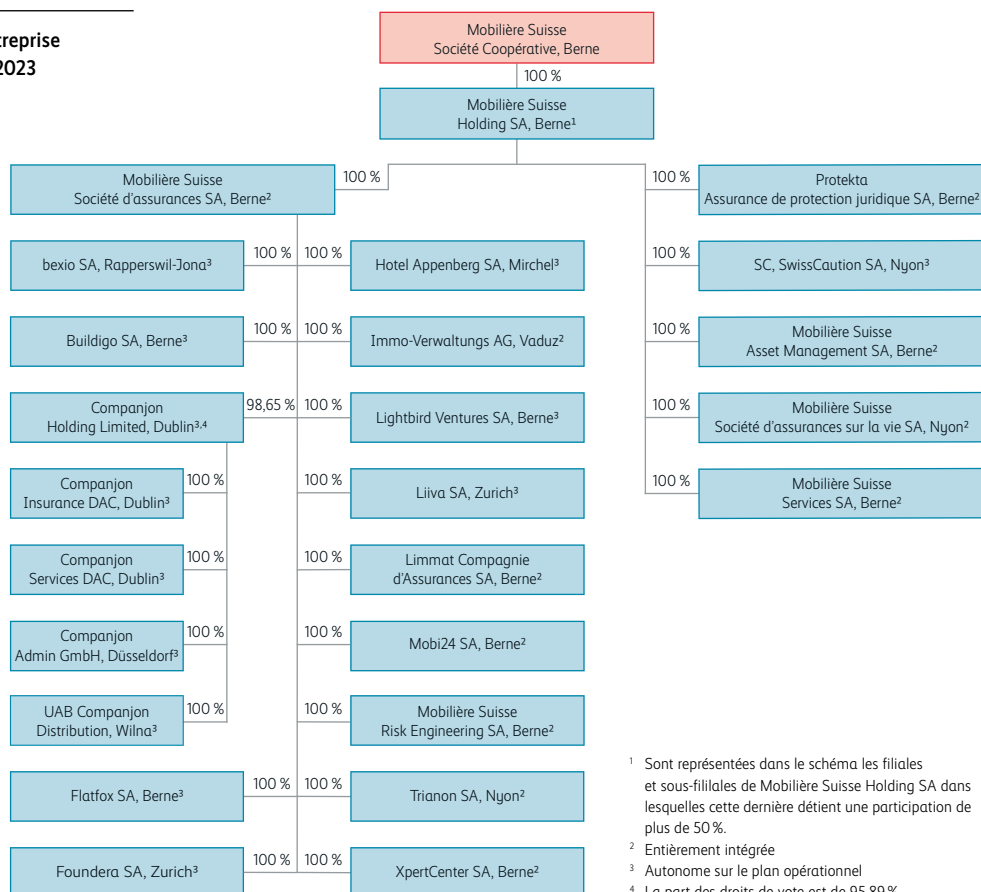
treprise
2023

Mobilière Suisse
Société Coopérative, Berne

100 %

Mobilière Suisse
Holding SA, Berne¹

100 %

Mobilière Suisse
Société d'assurances SA, Berne²

100 %

Protekta
Assurance de protection juridique SA, Berne²

bexio SA, Rapperswil-Jona³

100 %

100 %

Hotel Appenberg SA, Mirchel³

100 %

SC, SwissCaution SA, Nyon³

Buildigo SA, Berne³

100 %

100 %

Immo-Verwaltungs AG, Vaduz²

100 %

Mobilière Suisse
Asset Management SA, Berne²

Companjon
Holding Limited, Dublin³,⁴

98,65 %

100 %

Lightbird Ventures SA, Berne³

100 %

Mobilière Suisse
Société d'assurances sur la vie SA, Nyon²

Companjon
Insurance DAC, Dublin³

100 %

100 %

Liiva SA, Zurich³

100 %

Mobilière Suisse
Services SA, Berne²

Companjon
Services DAC, Dublin³

100 %

100 %

Limmat Compagnie
d'Assurances SA, Berne²

Companjon
Admin GmbH, Düsseldorf³

100 %

100 %

Mobi24 SA, Berne²

UAB Companjon
Distribution, Wilna³

100 %

100 %

Mobilière Suisse
Risk Engineering SA, Berne²

Flatfox SA, Berne³

100 %

100 %

Trianon SA, Nyon²

Foundera SA, Zurich³

100 %

100 %

XpertCenter SA, Berne²

¹ Sont représentées dans le schéma les filiales et sous-fililales de Mobilière Suisse Holding SA dans lesquelles cette dernière détient une participation de plus de 50 %.
² Entièrement intégrée
³ Autonome sur le plan opérationnel
⁴ La part des droits de vote est de 95,89 %